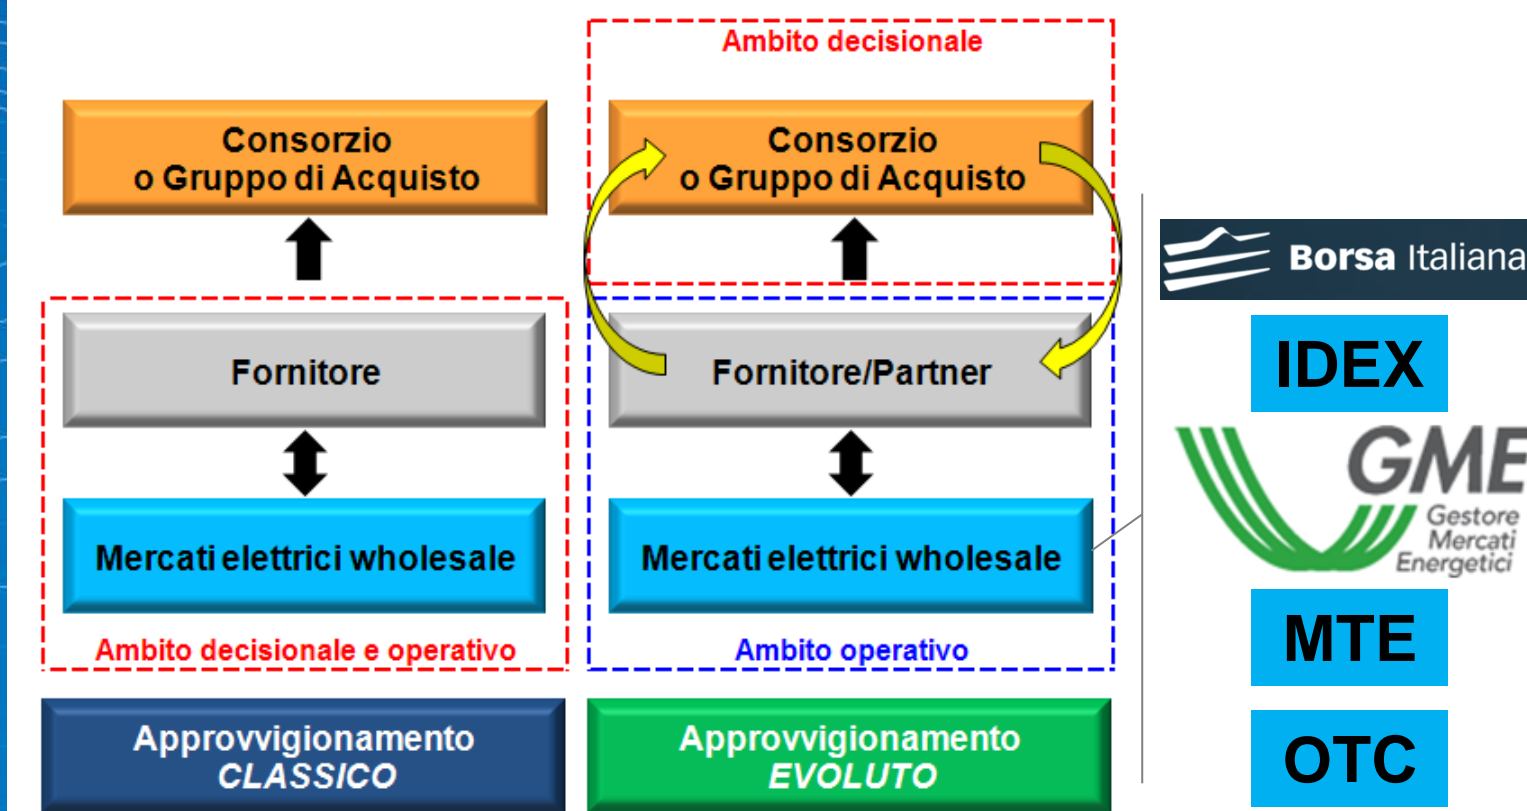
Ambito decisionale

Consorzio
o Gruppo di Acquisto

Fornitore

Mercati elettrici wholesale

Ambito decisionale e operativo

Consorzio
o Gruppo di Acquisto

Fornitore/Partner

Mercati elettrici wholesale

Ambito operativo

Approvvigionamento
CLASSICO

Approvvigionamento
EVOLUTO

Borsa Italiana

IDEX

GME
Gestore
Mercati
Energetici

MTE

OTC